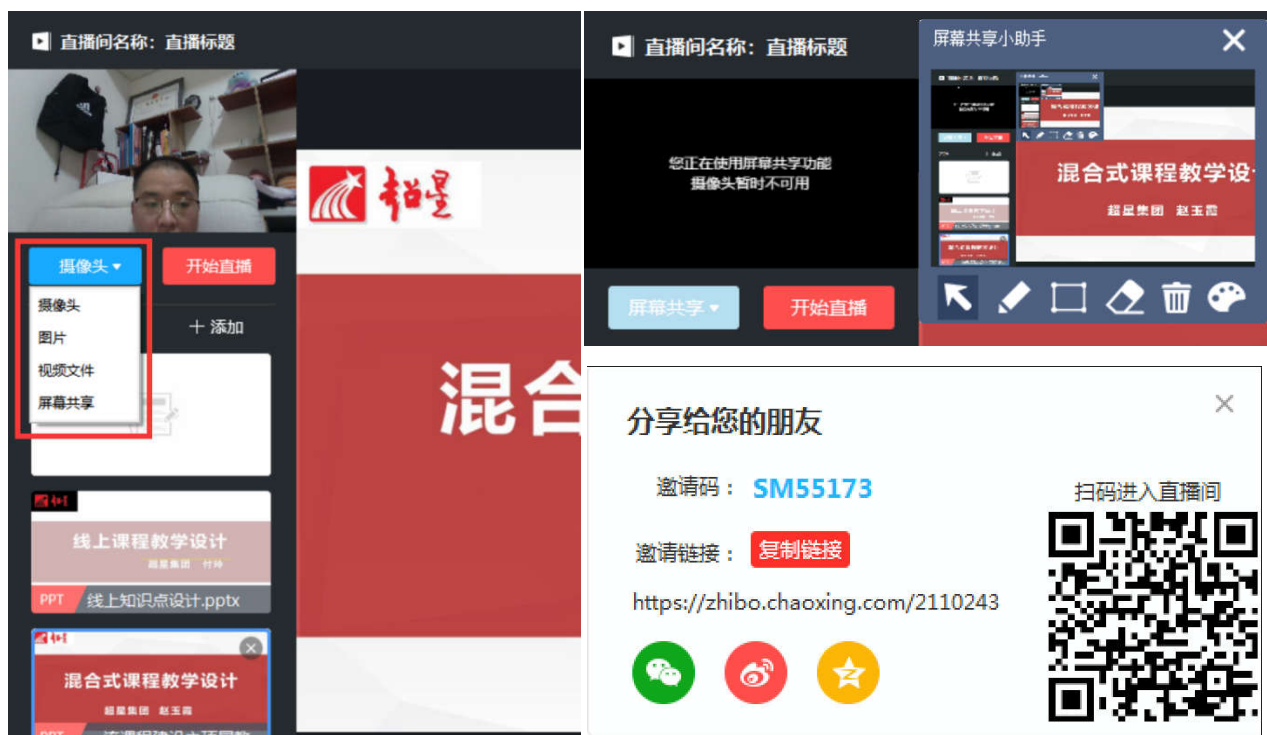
直播间名称：直播标题

摄像头 ▾
开始直播
摄像头
图片
视频文件
屏幕共享
+ 添加

超星
混合

线上课程教学设计
超星集团 付玲
PPT 线上知识点设计.pptx

混合式课程教学设计
超星集团 赵玉霞
PPT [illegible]

直播间名称：直播标题
您正在使用屏幕共享功能
摄像头暂时不可用
屏幕共享 ▾
开始直播

屏幕共享小助手
混合式课程教学设计
超星集团 赵玉霞

分享给您的朋友
邀请码： SM55173
邀请链接： 复制链接
https://zhibo.chaoxing.com/2110243
扫码进入直播间